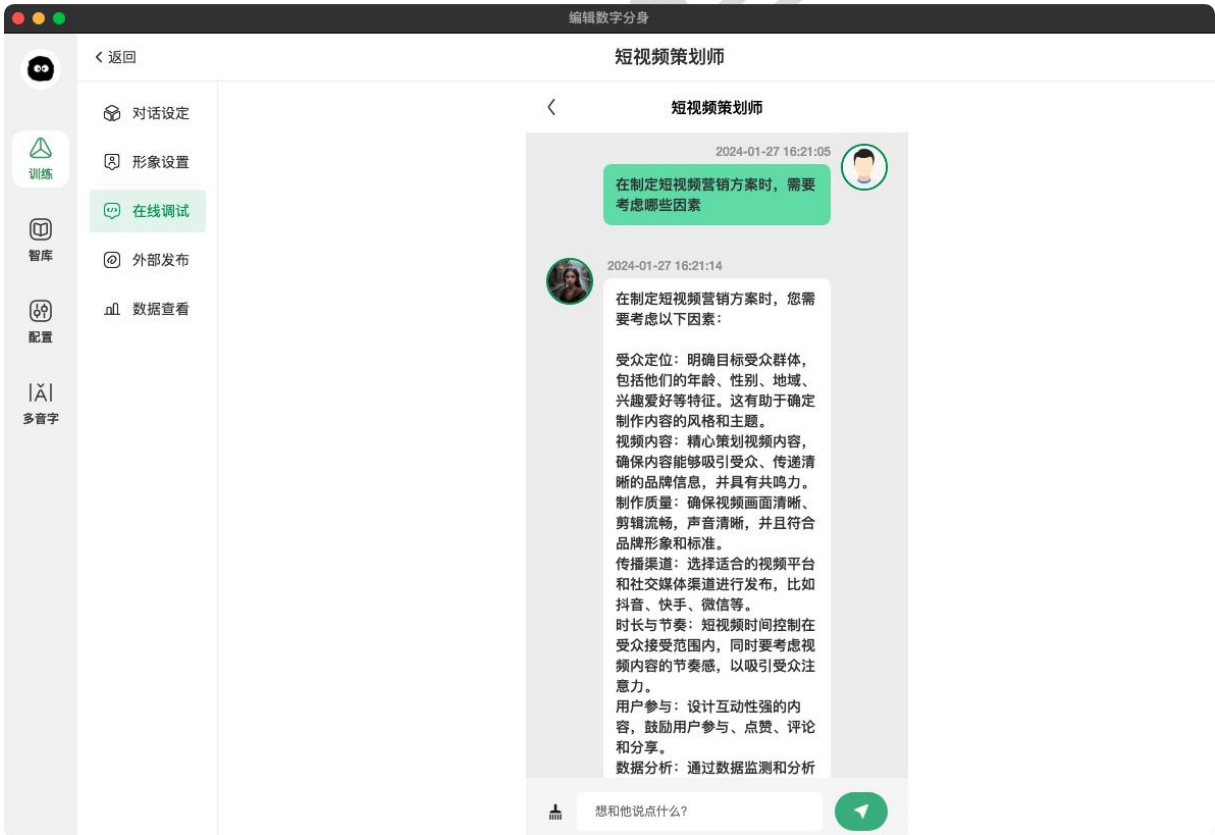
编辑数字分身

< 返回

短视频策划师

训练

智库

配置

多音字

对话设定

形象设置

在线调试

外部发布

数据查看

<

短视频策划师

2024-01-27 16:21:05

在制定短视频营销方案时，需要考虑哪些因素

2024-01-27 16:21:14

在制定短视频营销方案时，您需要考虑以下因素：

受众定位：明确目标受众群体，包括他们的年龄、性别、地域、兴趣爱好等特征。这有助于确定制作内容的风格和主题。
视频内容：精心策划视频内容，确保内容能够吸引受众、传递清晰的品牌信息，并具有共鸣力。
制作质量：确保视频画面清晰、剪辑流畅，声音清晰，并且符合品牌形象和标准。
传播渠道：选择适合的视频平台和社交媒体渠道进行发布，比如抖音、快手、微信等。
时长与节奏：短视频时间控制在受众接受范围内，同时要考虑视频内容的节奏感，以吸引受众注意力。
用户参与：设计互动性强的内容，鼓励用户参与、点赞、评论和分享。
数据分析：通过数据监测和分析

想和他说点什么?